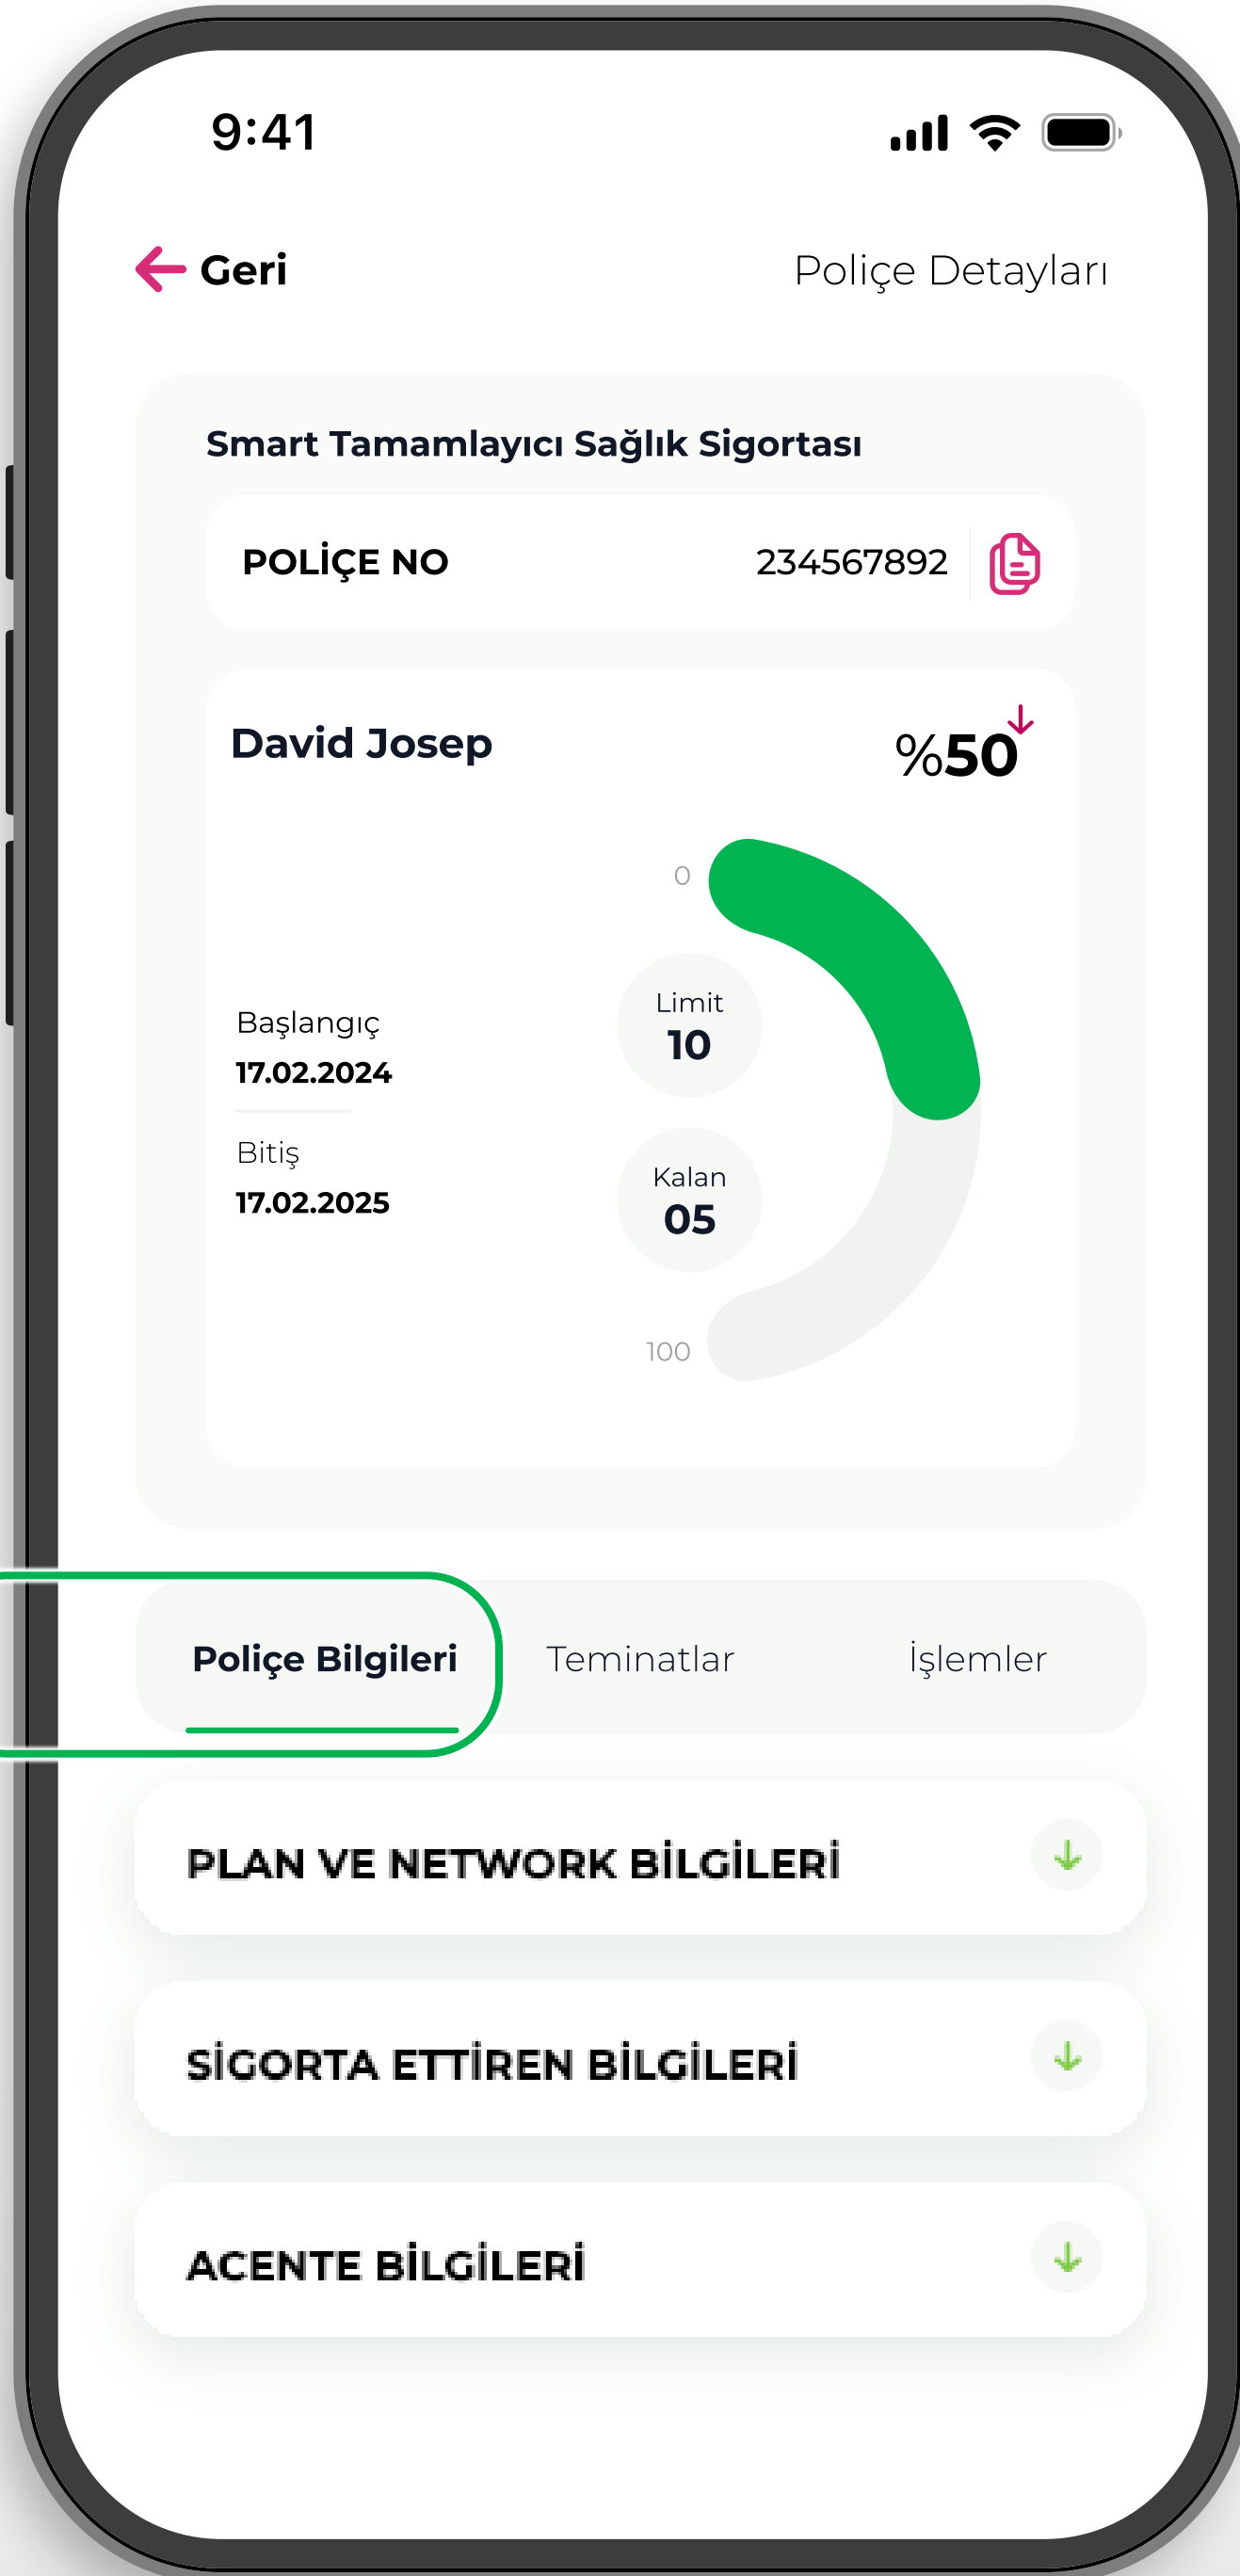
9:41

Geri

Poliçe Detayları

Smart Tamamlayıcı Sağlık Sigortası

POLİÇE NO 234567892

David Josep

%50

0

Limit
10

Kalan
05

100

Başlangıç
17.02.2024

Bitiş
17.02.2025

Poliçe Bilgileri

Teminatlar

İşlemler

PLAN VE NETWORK BİLGİLERİ

SİGORTA ETTİREN BİLGİLERİ

ACENTE BİLGİLERİ